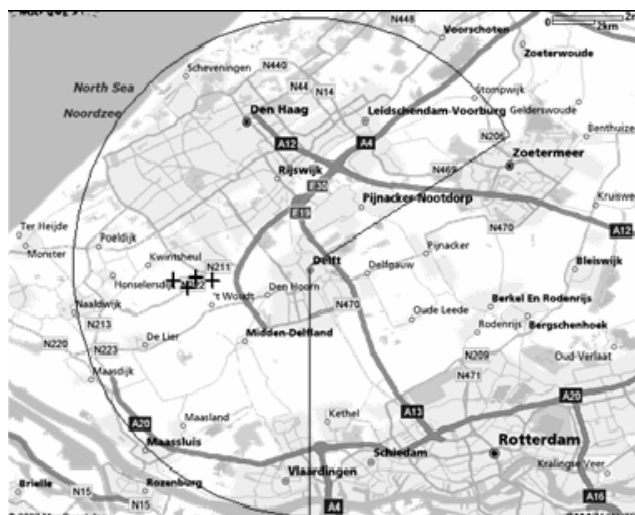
N448
Voorschoten
0
2km
Zoeterwoude
North Sea
Noordzee
Scheveningen
N440
N44
N14
Stompwijk
Den Haag
Leidschendam-Voorburg
Gelderswoude
N206
Benthuize
A12
A4
Zoetermeer
Rijswijk
N469
E30
Kruisw
Pijnacker-Nootdorp
E19
Ter Heijde
N470
Poeldijk
A12
Monster
Pijnacker
Kwintsheul
N211
Delft
Delfgauw
Bleiswijk
Honselersdijk
N222
't Woudt
Den Hoorn
Naaldwijk
N470
Oude Leede
Berkel En Rodenrijs
N213
De Lier
Midden-Delfland
Rodenrijs
Bergschenhoek
N220
N223
N209
Oud-Verlaat
Maasdijk
N471
A20
Maasland
Kethel
A13
A20
Maassluis
Rotterdam
Schiedam
Kralingse Veer
Vlaardingen
Brielle
Rozenburg
N15
N15
A4
A16